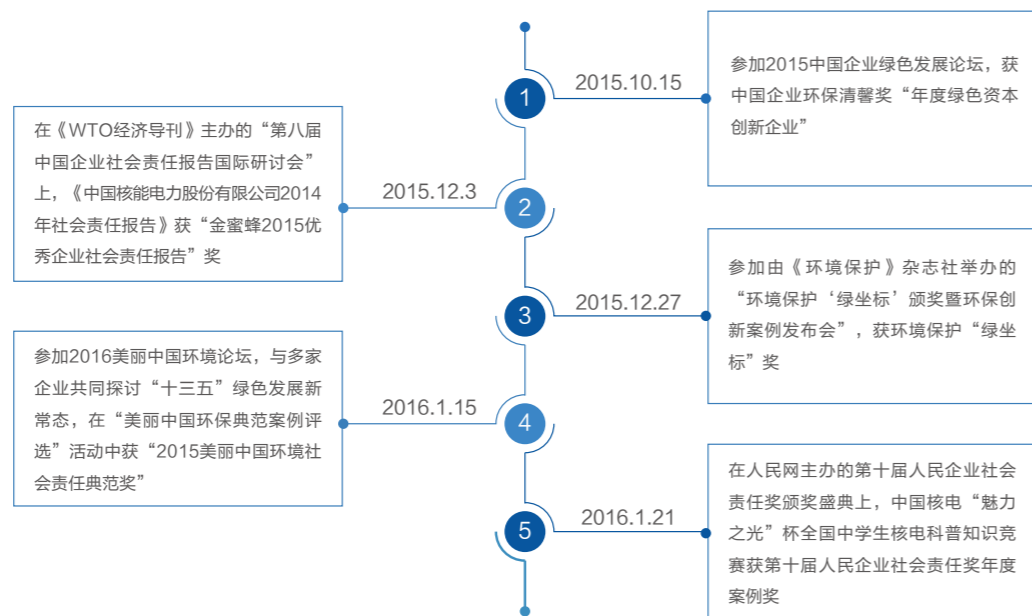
1

2015.10.15

参加2015中国企业绿色发展论坛，获中国企业环保清馨奖“年度绿色资本创新企业”

在《WTO经济导刊》主办的“第八届中国企业社会责任报告国际研讨会”上，《中国核能电力股份有限公司2014年社会责任报告》获“金蜜蜂2015优秀企业社会责任报告”奖

2015.12.3

2

3

2015.12.27

参加由《环境保护》杂志社举办的“环境保护‘绿坐标’颁奖暨环保创新案例发布会”，获环境保护“绿坐标”奖

参加2016美丽中国环境论坛，与多家企业共同探讨“十三五”绿色发展新常态，在“美丽中国环保典范案例评选”活动中获“2015美丽中国环境社会责任典范奖”

2016.1.15

4

5

2016.1.21

在人民网主办的第十届人民企业社会责任奖颁奖盛典上，中国核电“魅力之光”杯全国中学生核电科普知识竞赛获第十届人民企业社会责任奖年度案例奖